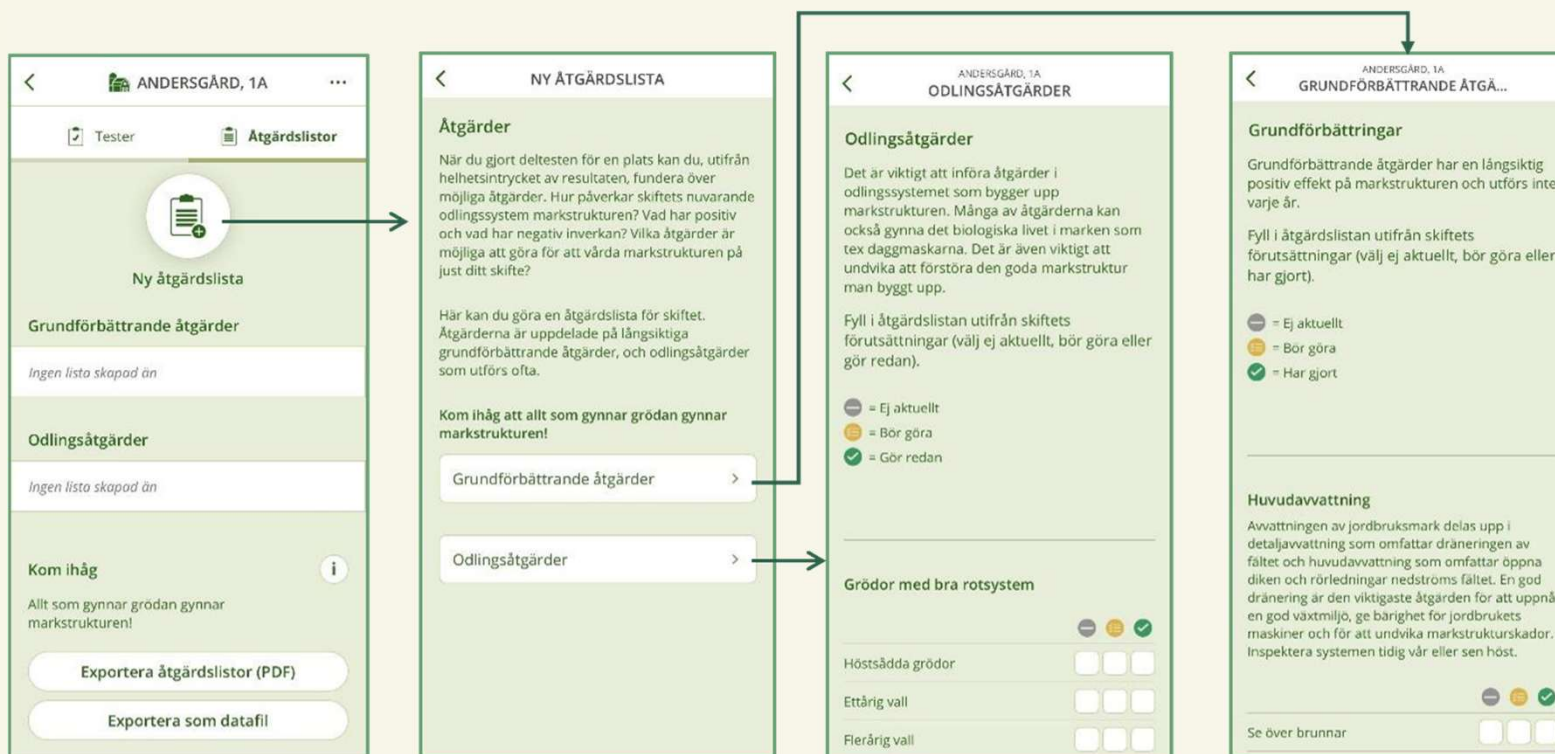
ANDERSGÅRD, 1A
...

Tester
Åtgärdslistor

Ny åtgärdslista

Grundförbättrande åtgärder

Ingen lista skapad än

Odlingsåtgärder

Ingen lista skapad än

Kom ihåg
i
Allt som gynnar grödan gynnar markstrukturen!

Exportera åtgärdslistor (PDF)

Exportera som datafil

NY ÅTGÄRDSLISTA

Åtgärder

När du gjort deltesten för en plats kan du, utifrån helhetsintrycket av resultaten, fundera över möjliga åtgärder. Hur påverkar skiftets nuvarande odlingssystem markstrukturen? Vad har positiv och vad har negativ inverkan? Vilka åtgärder är möjliga att göra för att vårda markstrukturen på just ditt skifte?

Här kan du göra en åtgärdslista för skiftet. Åtgärderna är uppdelade på långsiktiga grundförbättrande åtgärder, och odlingsåtgärder som utförs ofta.

Kom ihåg att allt som gynnar grödan gynnar markstrukturen!

Grundförbättrande åtgärder >

Odlingsåtgärder >

ANDERSGÅRD, 1A
ODLINGSÅTGÄRDER

Odlingsåtgärder

Det är viktigt att införa åtgärder i odlingssystemet som bygger upp markstrukturen. Många av åtgärderna kan också gynna det biologiska livet i marken som tex daggmaskarna. Det är även viktigt att undvika att förstöra den goda markstruktur man byggt upp.

Fyll i åtgärdslistan utifrån skiftets förutsättningar (välj ej aktuellt, bör göra eller gör redan).

= Ej aktuellt
= Bör göra
= Gör redan

Grödor med bra rotsystem

Höstsådda grödor
Ettårig vall
Flerårig vall

ANDERSGÅRD, 1A
GRUNDFÖRBÄTTRANDE ÅTGÄ...

Grundförbättringar

Grundförbättrande åtgärder har en långsiktig positiv effekt på markstrukturen och utförs inte varje år.

Fyll i åtgärdslistan utifrån skiftets förutsättningar (välj ej aktuellt, bör göra eller har gjort).

= Ej aktuellt
= Bör göra
= Har gjort

Huvudavvattning

Avvattningen av jordbruksmark delas upp i detaljavvattning som omfattar dräneringen av fältet och huvudavvattning som omfattar öppna diken och rörledningar nedströms fältet. En god dränering är den viktigaste åtgärden för att uppnå en god växtmiljö, ge bärighet för jordbrukets maskiner och för att undvika markstrukturskador. Inspektera systemen tidig vår eller sen höst.

Se över brunnar